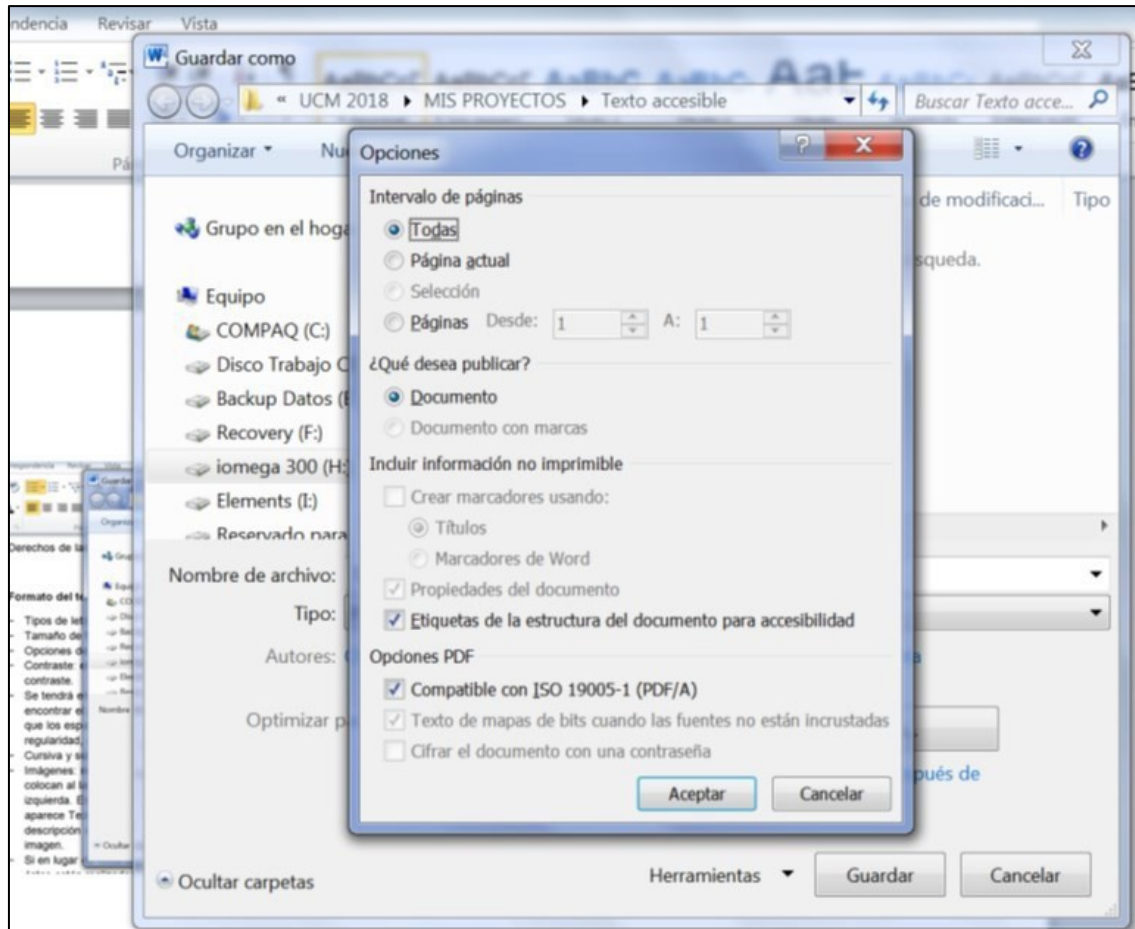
ndencia Revisar Vista

Guardar como

« UCM 2018 ▸ MIS PROYECTOS ▸ Texto accesible

Buscar Texto acce...

Organizar ▾ Nu

de modificaci... Tipo

Grupo en el hoga

squeda.

Equipo

COMPAQ (C:)

Disco Trabajo C

Backup Datos (

Recovery (F:)

iomega 300 (H:

Elements (I:)

Reservado para

Nombre de archivo:

Tipo:

Autores:

Optimizar p

pués de

Ocultar carpetas

Herramientas ▾ Guardar Cancelar

Opciones

Intervalo de páginas

Todas

Página actual

Selección

Páginas Desde: 1 A: 1

¿Qué desea publicar?

Documento

Documento con marcas

Incluir información no imprimible

Crear marcadores usando:

Títulos

Marcadores de Word

Propiedades del documento

Etiquetas de la estructura del documento para accesibilidad

Opciones PDF

Compatible con ISO 19005-1 (PDF/A)

Texto de mapas de bits cuando las fuentes no están incrustadas

Cifrar el documento con una contraseña

Aceptar Cancelar

Derechos de la

Formato del te

Tipos de let
Tamaño de
Opciones d
Contraste:
contraste.
Se tendrá e
encontrar e
que los esp
regularidad
Cursiva y s
Imágenes:
colocan al
izquierda.
aparece Te
descripción
imagen.
Si en lugar